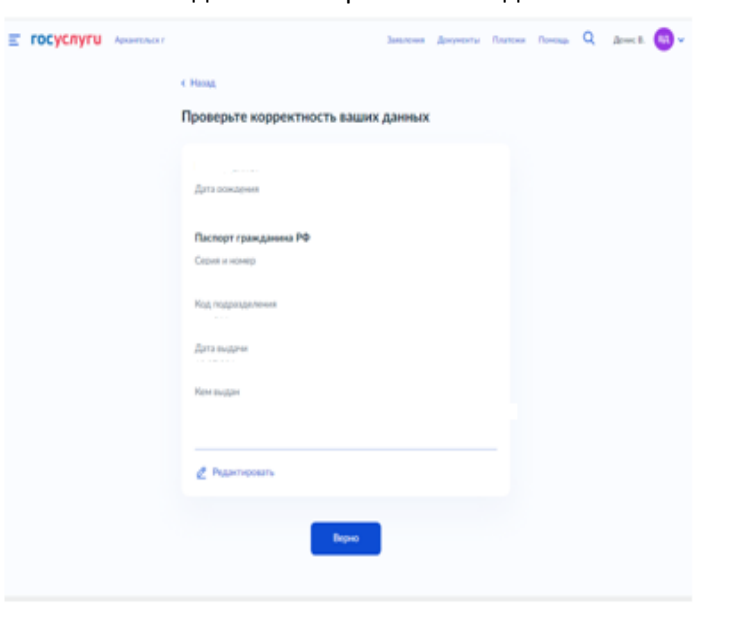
госуслуги Архангельск г

Заявления Документы Платежи Помощь Денис В. ВД

‹ Назад

Проверьте корректность ваших данных

Дата рождения

Паспорт гражданина РФ

Серия и номер

Код подразделения

Дата выдачи

Кем выдан

Редактировать

Верно